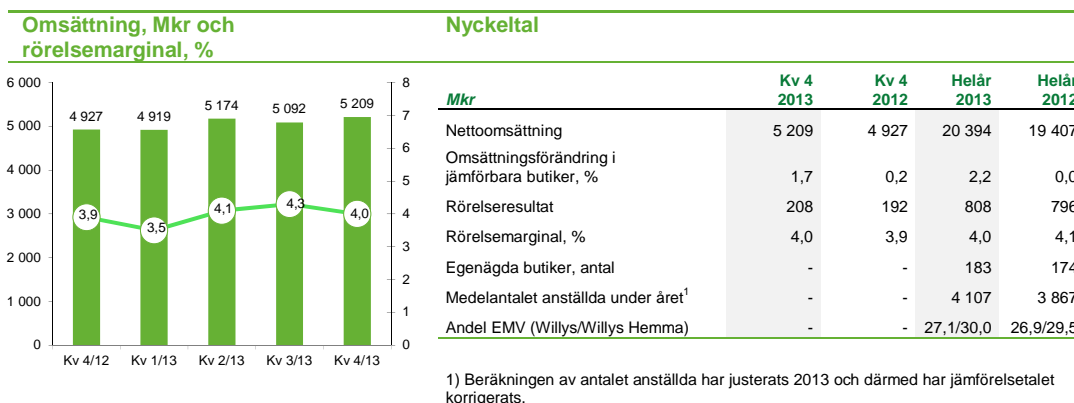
Omsättning, Mkr och rörelsemarginal, %

6 000
5 000
4 000
3 000
2 000
1 000
0

8
7
6
5
4
3
2
1
0

4 927
4 919
5 174
5 092
5 209

3,9
3,5
4,1
4,3
4,0

Kv 4/12
Kv 1/13
Kv 2/13
Kv 3/13
Kv 4/13

Nyckeltal

| Mkr | Kv 4 2013 | Kv 4 2012 | Helår 2013 | Helår 2012 |
|---|---|---|---|---|
| Nettoomsättning | 5 209 | 4 927 | 20 394 | 19 407 |
| Omsättningsförändring i jämförbara butiker, % | 1,7 | 0,2 | 2,2 | 0,0 |
| Rörelseresultat | 208 | 192 | 808 | 796 |
| Rörelsemarginal, % | 4,0 | 3,9 | 4,0 | 4,1 |
| Egenägda butiker, antal | - | - | 183 | 174 |
| Medelantalet anställda under året$^1$ | - | - | 4 107 | 3 867 |
| Andel EMV (Willys/Willys Hemma) | - | - | 27,1/30,0 | 26,9/29,5 |

1) Beräkningen av antalet anställda har justerats 2013 och därmed har jämförelsetalet korrigerats.